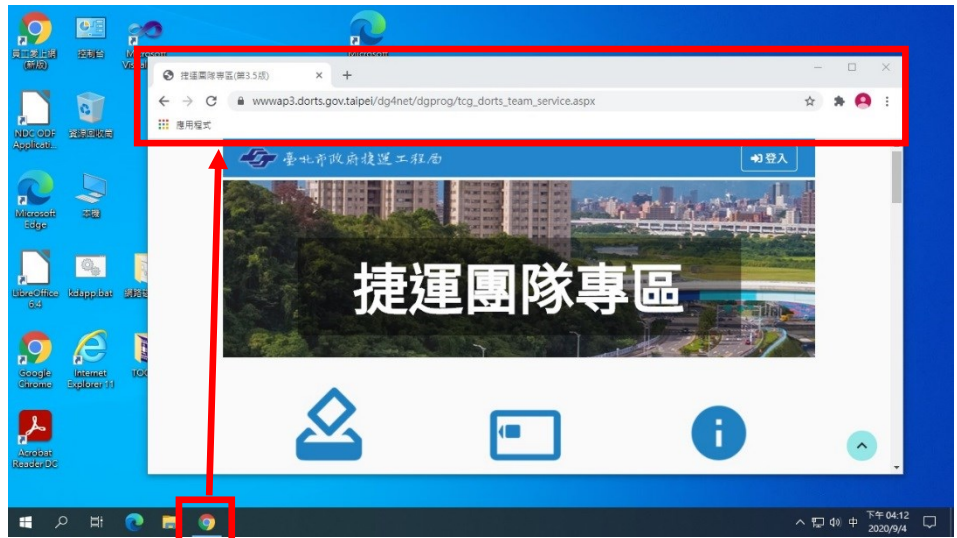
員工愛上網(新版)
控制台
Microsoft Visual
Microsoft
NDC ODF Applicati...
資源回收筒
Microsoft Edge
本機
LibreOffice 6.4
kdapp.bat
網路
Google Chrome
Internet Explorer 11
TO
Acrobat Reader DC

捷運團隊專區(第3.5版)
wwwap3.dorts.gov.taipei/dg4net/dgprog/tcg_dorts_team_service.aspx
應用程式

臺北市政府捷運工程局
登入
捷運團隊專區

下午 04:12
2020/9/4
中